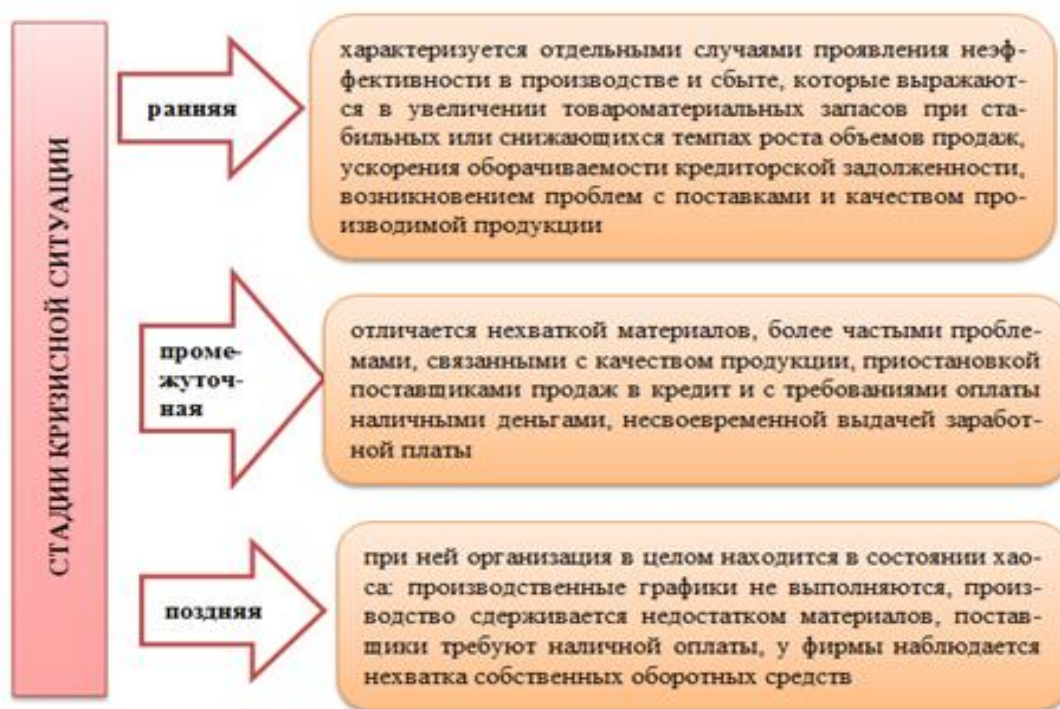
СТАДИИ КРИЗИСНОЙ СИТУАЦИИ

ранняя

характеризуется отдельными случаями проявления неэффективности в производстве и сбыте, которые выражаются в увеличении товароматериальных запасов при стабильных или снижающихся темпах роста объемов продаж, ускорения оборачиваемости кредиторской задолженности, возникновением проблем с поставками и качеством производимой продукции

промежуточная

отличается нехваткой материалов, более частыми проблемами, связанными с качеством продукции, приостановкой поставщиками продаж в кредит и с требованиями оплаты наличными деньгами, несвоевременной выдачей заработной платы

поздняя

при ней организация в целом находится в состоянии хаоса: производственные графики не выполняются, производство сдерживается недостатком материалов, поставщики требуют наличной оплаты, у фирмы наблюдается нехватка собственных оборотных средств